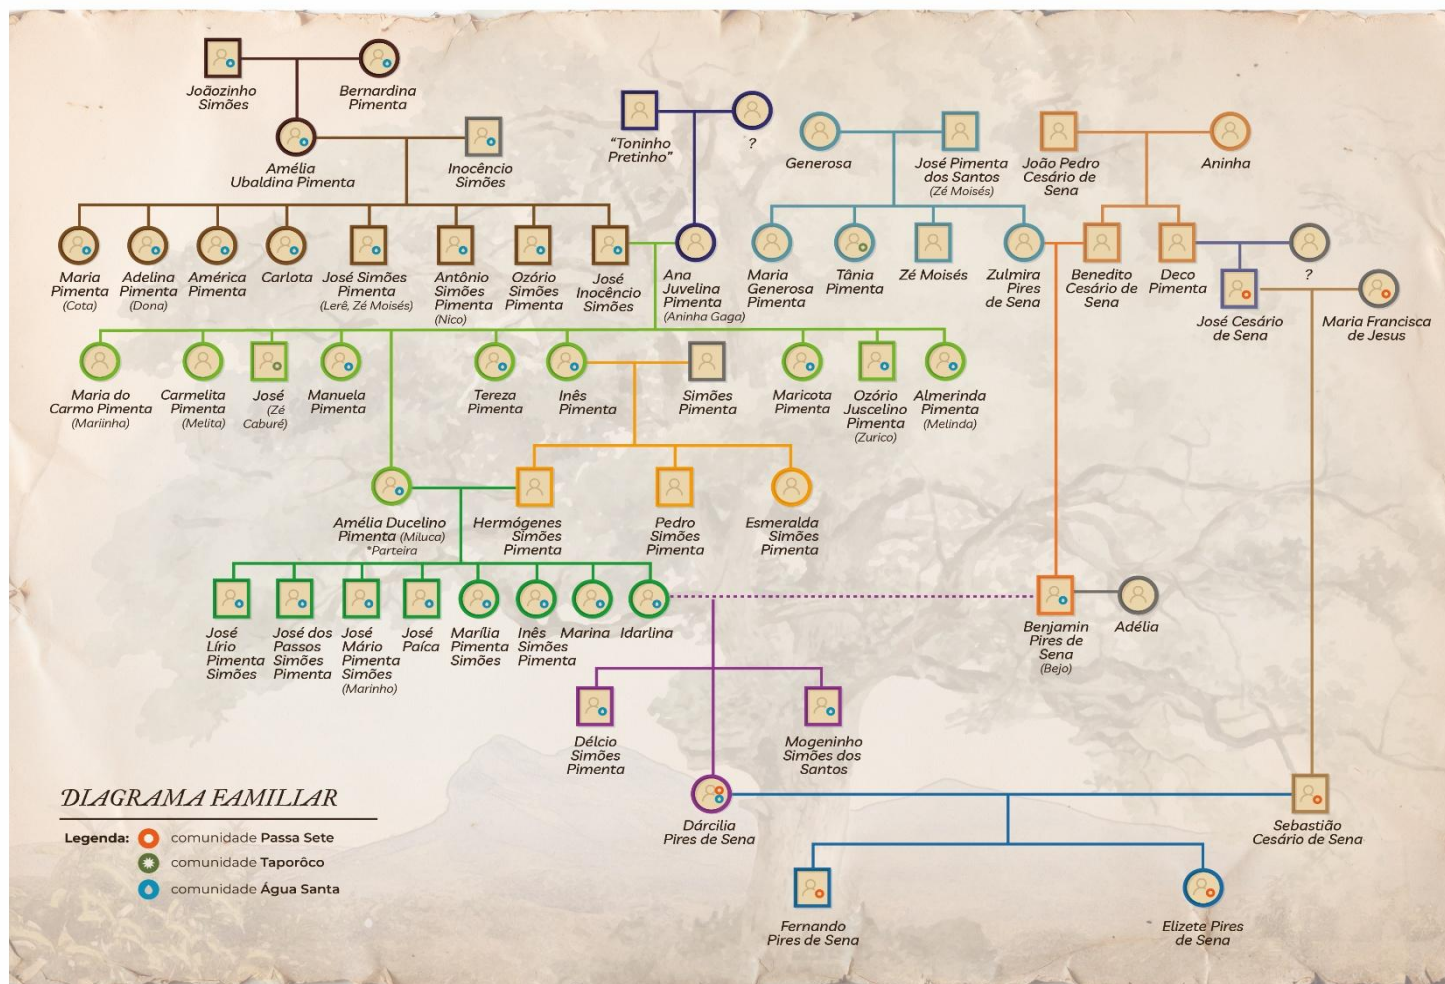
Joãozinho Simões

Bernardina Pimenta

Amélia Ubaldina Pimenta

Inocêncio Simões

"Toninho Pretinho"

?

Generosa

José Pimenta dos Santos (Zé Moisés)

João Pedro Cesário de Sena

Aninha

Maria Pimenta (Cota)

Adelina Pimenta (Dona)

América Pimenta

Carlota

José Simões Pimenta (Lerê, Zé Moisés)

Antônio Simões Pimenta (Nico)

Ozório Simões Pimenta

José Inocêncio Simões

Ana Juvelina Pimenta (Aninha Gaga)

Maria Generosa Pimenta

Tânia Pimenta

Zé Moisés

Zulmira Pires de Sena

Benedito Cesário de Sena

Deco Pimenta

?

José Cesário de Sena

Maria Francisca de Jesus

Maria do Carmo Pimenta (Mariinha)

Carmelita Pimenta (Melita)

José (Zé Caburé)

Manuela Pimenta

Tereza Pimenta

Inês Pimenta

Simões Pimenta

Maricota Pimenta

Ozório Juscelino Pimenta (Zurico)

Almerinda Pimenta (Melinda)

Amélia Ducelino Pimenta (Miluca) *Parteira

Hermógenes Simões Pimenta

Pedro Simões Pimenta

Esmeralda Simões Pimenta

José Lírio Pimenta Simões

José dos Passos Simões Pimenta

José Mário Pimenta Simões (Marinho)

José Paíca

Marília Pimenta Simões

Inês Simões Pimenta

Marina

Idarlina

Benjamin Pires de Sena (Bejo)

Adélia

Délcio Simões Pimenta

Mogeninho Simões dos Santos

DIAGRAMA FAMILIAR

Legenda: comunidade Passa Sete
comunidade Taporôco
comunidade Água Santa

Dárcilia Pires de Sena

Sebastião Cesário de Sena

Fernando Pires de Sena

Elizete Pires de Sena